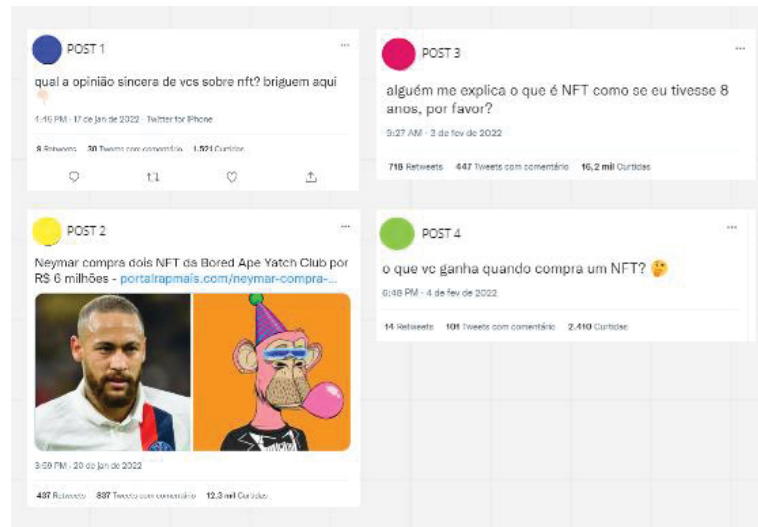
POST 1

qual a opinião sincera de vcs sobre nft? briguem aqui

1:45 PM · 17 de jan de 2022 · Twitter for iPhone

8 Retweets 30 Tweets com comentário 1.521 Curtidas

POST 3

alguém me explica o que é NFT como se eu tivesse 8 anos, por favor?

9:27 AM · 3 de fev de 2022

718 Retweets 447 Tweets com comentário 16,2 mil Curtidas

POST 2

Neymar compra dois NFT da Bored Ape Yatch Club por R$ 6 milhões - portalrapmais.com/neymar-compra-...

3:59 PM · 20 de jan de 2022

437 Retweets 837 Tweets com comentário 12,3 mil Curtidas

POST 4

o que vc ganha quando compra um NFT? 🤔

6:48 PM · 4 de fev de 2022

14 Retweets 101 Tweets com comentário 2.410 Curtidas